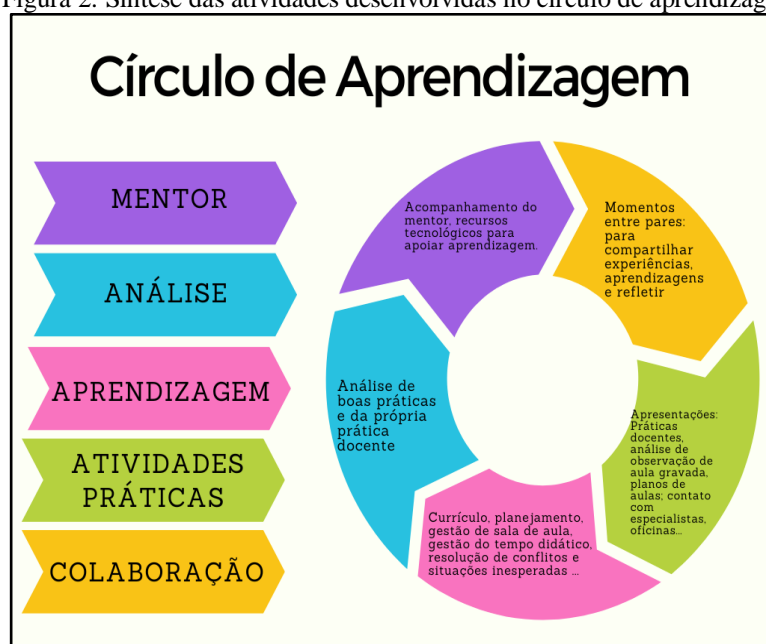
Figura 2: Síntese das atividades desenvolvidas no círculo de aprendizag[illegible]

Círculo de Aprendizagem

MENTOR

ANÁLISE

APRENDIZAGEM

ATIVIDADES PRÁTICAS

COLABORAÇÃO

Acompanhamento do mentor, recursos tecnológicos para apoiar aprendizagem.

Momentos entre pares: para compartilhar experiências, aprendizagens e refletir

Apresentações: Práticas docentes, análise de observação de aula gravada, planos de aulas; contato com especialistas, oficinas...

Currículo, planejamento, gestão de sala de aula, gestão do tempo didático, resolução de conflitos e situações inesperadas ...

Análise de boas práticas e da própria prática docente